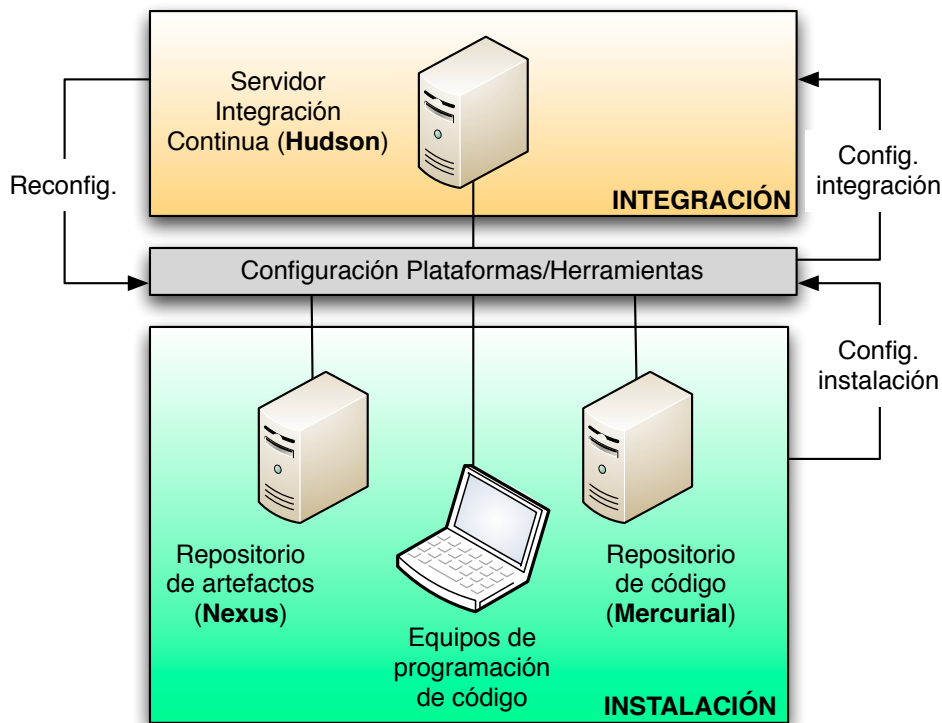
Servidor Integración Continua (**Hudson**)

INTEGRACIÓN

Reconfig.

Config. integración

Configuración Plataformas/Herramientas

Config. instalación

Repositorio de artefactos (**Nexus**)

Equipos de programación de código

Repositorio de código (**Mercurial**)

INSTALACIÓN